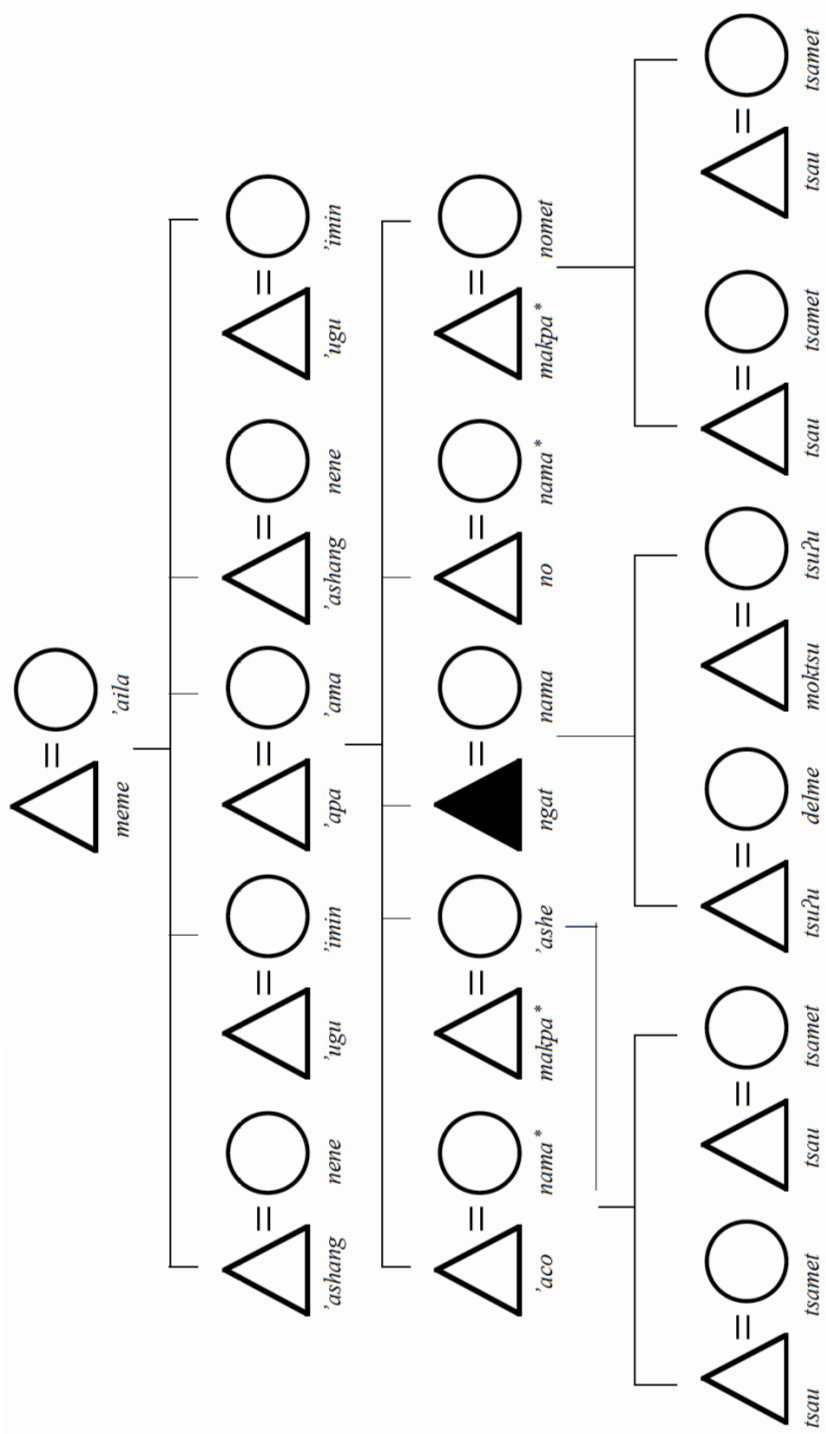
meme 'aila

'ashang nene 'ugu 'imin 'apa 'ama 'ashang nene 'ugu 'imin

'aco nama* makpa* 'ashe ngat nama no nama* makpa* nomet

tsau tsamet tsau tsamet tsuʔu delme moktsu tsuʔu tsau tsamet tsau tsamet